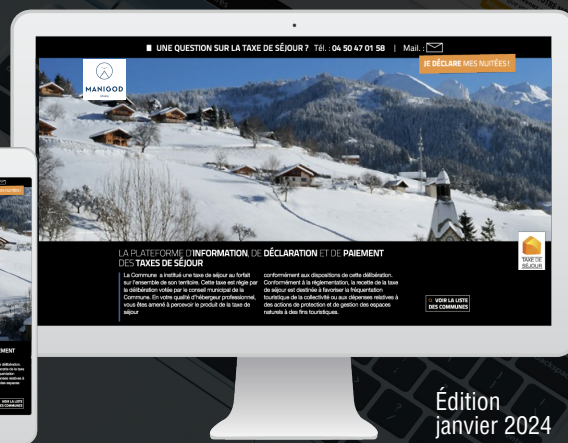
UNE QUESTION SUR LA TAXE DE SÉJOUR ? Tél. : 04 50 47 01 58 | Mail. :

JE DÉCLARE MES NUITÉES !

MANIGOD

LA PLATEFORME D'INFORMATION, DE DÉCLARATION ET DE PAIEMENT DES TAXES DE SÉJOUR

La Commune a institué une taxe de séjour au forfait sur l'ensemble de son territoire. Cette taxe est régie par la délibération votée par le conseil municipal de la Commune. En votre qualité d'hébergeur professionnel, vous êtes amené à percevoir le produit de la taxe de séjour

conformément aux dispositions de cette délibération. Conformément à la réglementation, la recette de la taxe de séjour est destinée à favoriser la fréquentation touristique de la collectivité ou aux dépenses relatives à des actions de protection et de gestion des espaces naturels à des fins touristiques.

VOIR LA LISTE DES COMMUNES

TAXE DE SÉJOUR

Édition janvier 2024